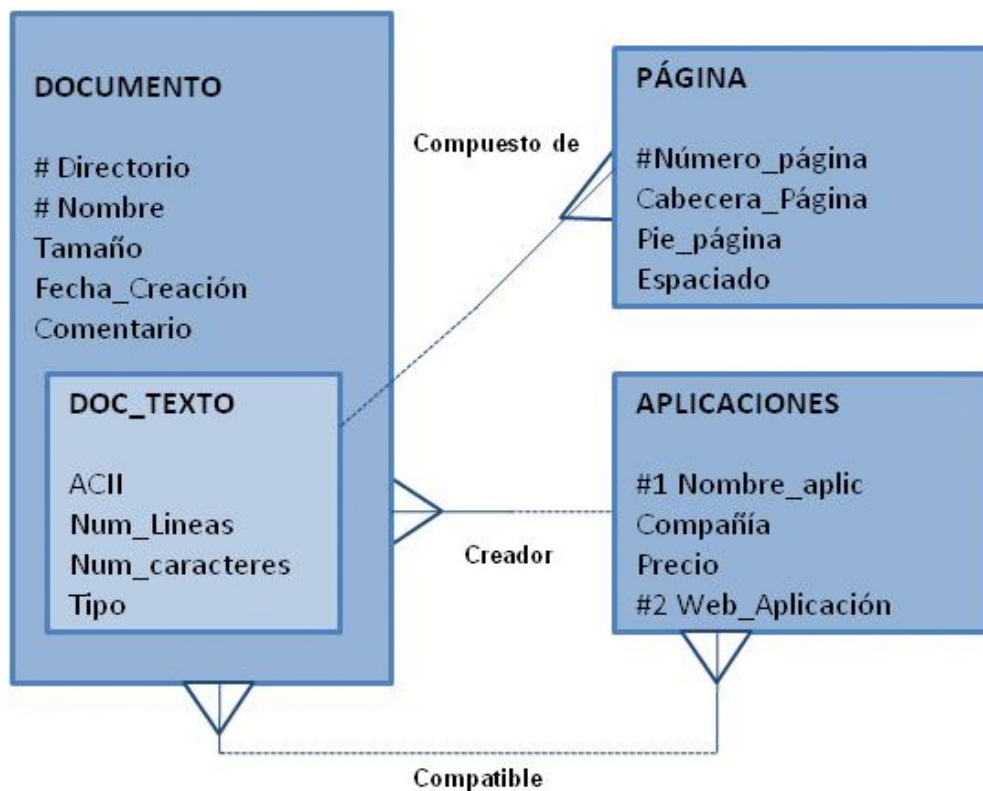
DOCUMENTO

# Directorio
# Nombre
Tamaño
Fecha_Creación
Comentario

DOC_TEXTO

ACII
Num_Lineas
Num_caracteres
Tipo

Compuesto de

PÁGINA

#Número_página
Cabecera_Página
Pie_página
Espaciado

APLICACIONES

#1 Nombre_aplic
Compañía
Precio
#2 Web_Aplicación

Creador

Compatible